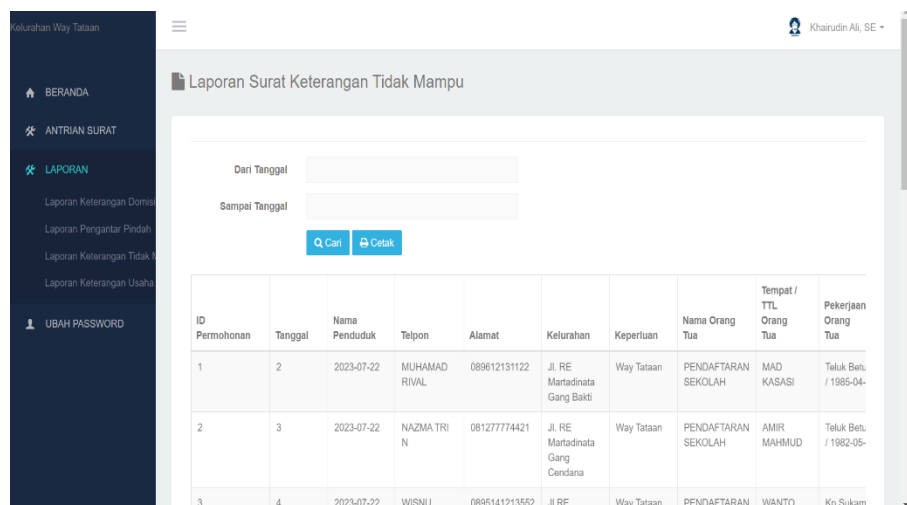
Kelurahan Way Tataan

Khairudin Ali, SE

BERANDA

ANTRIAN SURAT

LAPORAN

Laporan Keterangan Domisi

Laporan Pengantar Pindah

Laporan Keterangan Tidak M

Laporan Keterangan Usaha

UBAH PASSWORD

Laporan Surat Keterangan Tidak Mampu

Dari Tanggal

Sampai Tanggal

Cari Cetak

| ID Permohonan | Tanggal | Nama Penduduk | Telpon | Alamat | Kelurahan | Keperluan | Nama Orang Tua | Tempat / TTL Orang Tua | Pekerjaan Orang Tua |
|---|---|---|---|---|---|---|---|---|---|
| 1 | 2 | 2023-07-22 | MUHAMAD RIVAL | 089612131122 | Jl. RE Martadinata Gang Bakti | Way Tataan | PENDAFTARAN SEKOLAH | MAD KASASI | Teluk Betu / 1985-04- |
| 2 | 3 | 2023-07-22 | NAZMA TRI N | 081277774421 | Jl. RE Martadinata Gang Cendana | Way Tataan | PENDAFTARAN SEKOLAH | AMIR MAHMUD | Teluk Betu / 1982-05- |
| 3 | 4 | 2023-07-22 | WISNU | 0895141213552 | Jl RE | Way Tataan | PENDAFTARAN | WANTO | Ko Sukam |